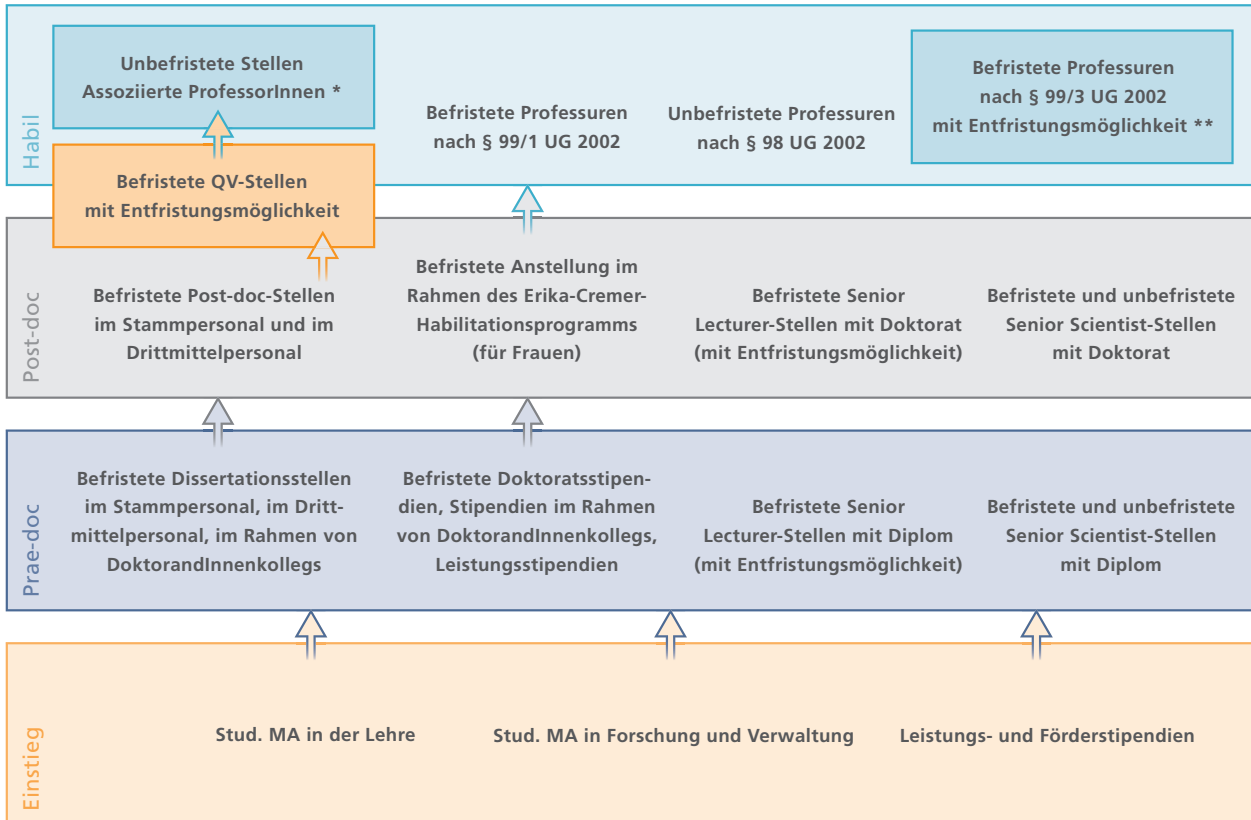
Habil

Unbefristete Stellen Assoziierte ProfessorInnen *

Befristete QV-Stellen mit Entfristungsmöglichkeit

Befristete Professuren nach § 99/1 UG 2002

Unbefristete Professuren nach § 98 UG 2002

Befristete Professuren nach § 99/3 UG 2002 mit Entfristungsmöglichkeit **

Post-doc

Befristete Post-doc-Stellen im Stammpersonal und im Drittmittelpersonal

Befristete Anstellung im Rahmen des Erika-Cremer-Habilitationsprogramms (für Frauen)

Befristete Senior Lecturer-Stellen mit Doktorat (mit Entfristungsmöglichkeit)

Befristete und unbefristete Senior Scientist-Stellen mit Doktorat

Prae-doc

Befristete Dissertationsstellen im Stammpersonal, im Drittmittelpersonal, im Rahmen von DoktorandInnenkollegs

Befristete Doktoratsstipendien, Stipendien im Rahmen von DoktorandInnenkollegs, Leistungsstipendien

Befristete Senior Lecturer-Stellen mit Diplom (mit Entfristungsmöglichkeit)

Befristete und unbefristete Senior Scientist-Stellen mit Diplom

Einstieg

Stud. MA in der Lehre

Stud. MA in Forschung und Verwaltung

Leistungs- und Förderstipendien